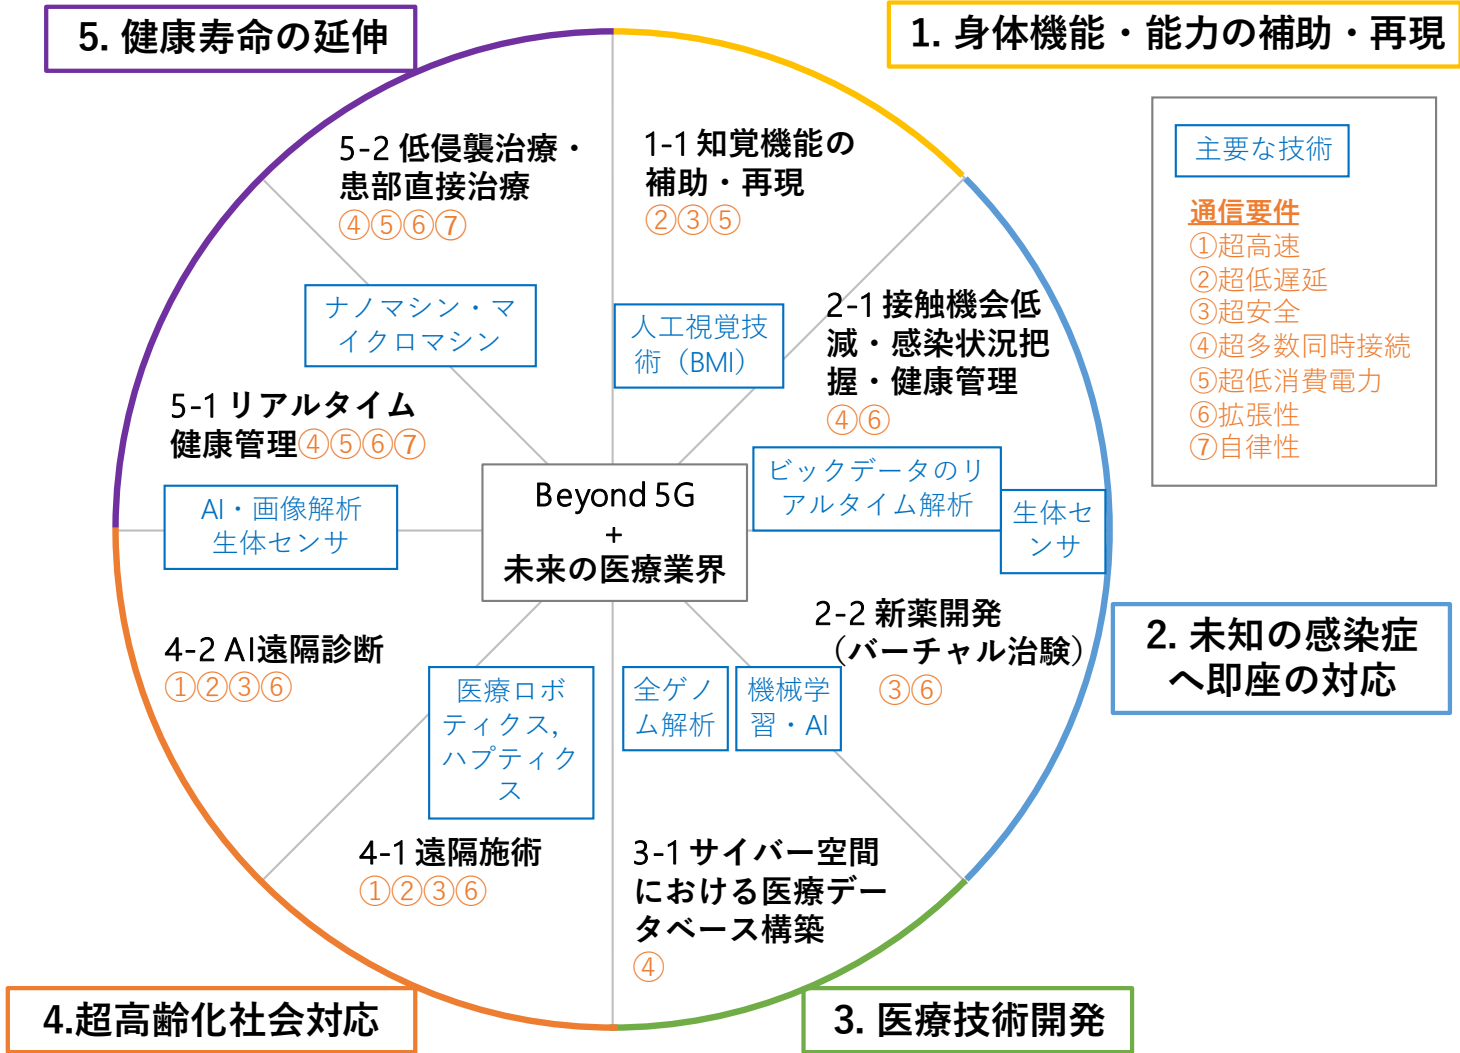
5. 健康寿命の延伸

1. 身体機能・能力の補助・再現

主要な技術

通信要件
①超高速
②超低遅延
③超安全
④超多数同時接続
⑤超低消費電力
⑥拡張性
⑦自律性

5-2 低侵襲治療・患部直接治療
④⑤⑥⑦

1-1 知覚機能の補助・再現
②③⑤

ナノマシン・マイクロマシン

人工視覚技術（BMI）

2-1 接触機会低減・感染状況把握・健康管理
④⑥

5-1 リアルタイム健康管理④⑤⑥⑦

ビックデータのリアルタイム解析

生体センサ

AI・画像解析
生体センサ

Beyond 5G
+
未来の医療業界

2-2 新薬開発（バーチャル治験）
③⑥

2. 未知の感染症へ即座の対応

4-2 AI遠隔診断
①②③⑥

医療ロボティクス，ハプティクス

全ゲノム解析

機械学習・AI

4-1 遠隔施術
①②③⑥

3-1 サイバー空間における医療データベース構築
④

4.超高齢化社会対応

3. 医療技術開発